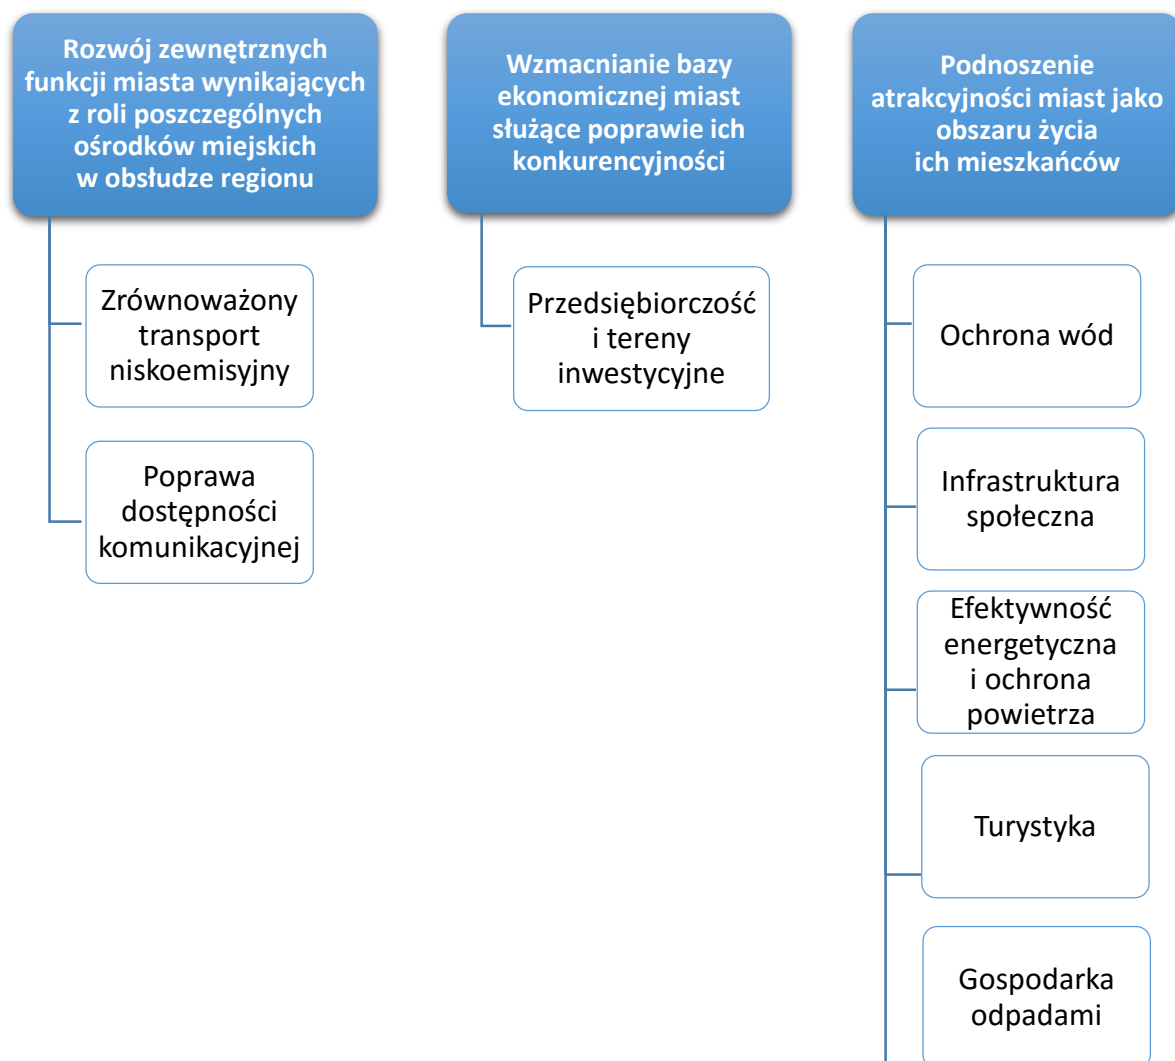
Rozwój zewnętrznych funkcji miasta wynikających z roli poszczególnych ośrodków miejskich w obsłudze regionu

Zrównoważony transport niskoemisyjny

Poprawa dostępności komunikacyjnej

Wzmacnianie bazy ekonomicznej miast służące poprawie ich konkurencyjności

Przedsiębiorczość i tereny inwestycyjne

Podnoszenie atrakcyjności miast jako obszaru życia ich mieszkańców

Ochrona wód

Infrastruktura społeczna

Efektywność energetyczna i ochrona powietrza

Turystyka

Gospodarka odpadami